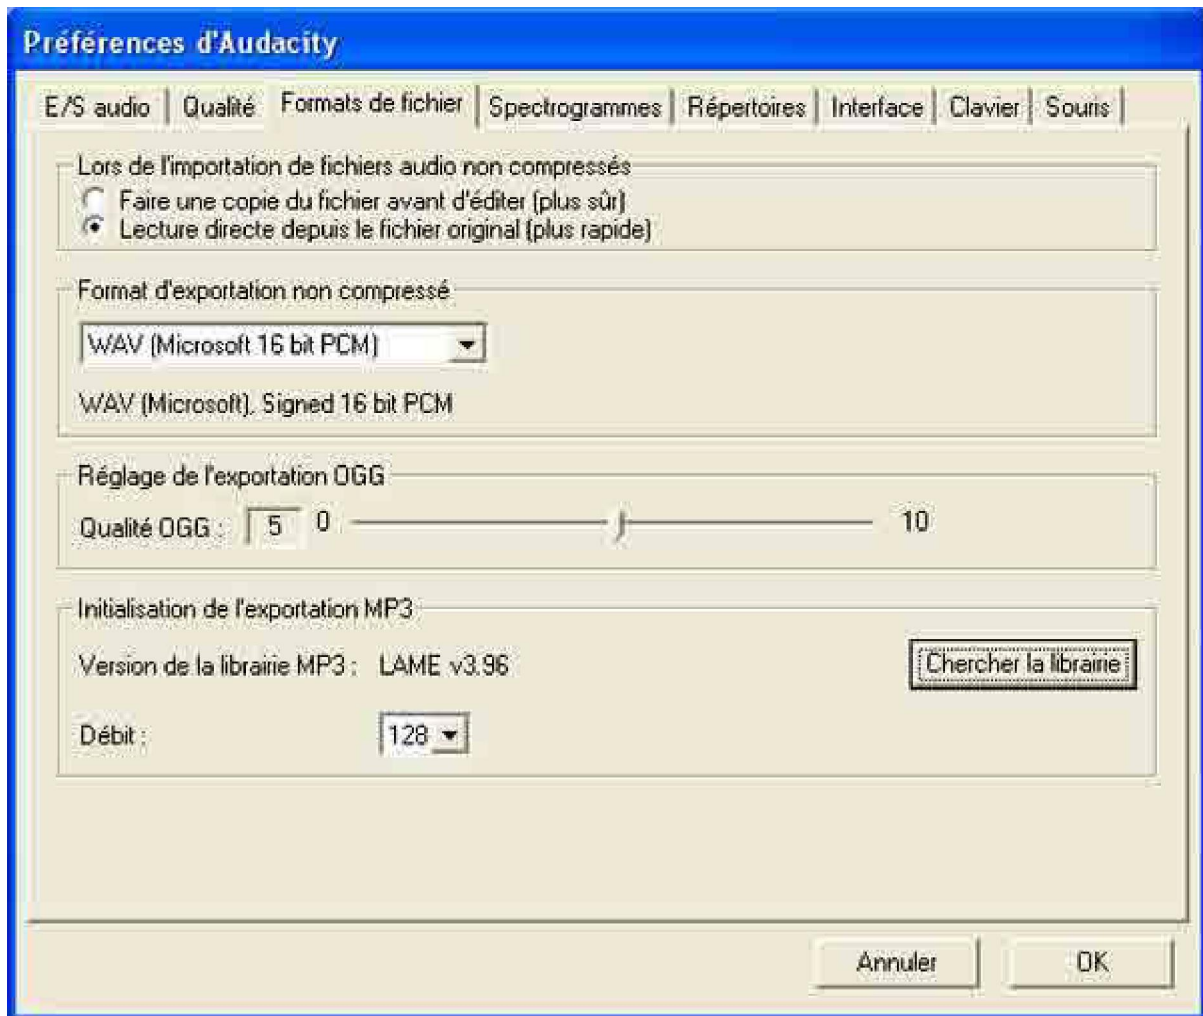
Préférences d'Audacity

E/S audio | Qualité | Formats de fichier | Spectrogrammes | Répertoires | Interface | Clavier | Souris

Lors de l'importation de fichiers audio non compressés
Faire une copie du fichier avant d'éditer (plus sûr)
Lecture directe depuis le fichier original (plus rapide)

Format d'exportation non compressé
WAV (Microsoft 16 bit PCM)
WAV (Microsoft), Signed 16 bit PCM

Réglage de l'exportation OGG
Qualité OGG : 5 0 10

Initialisation de l'exportation MP3
Version de la librairie MP3 : LAME v3.96
Chercher la librairie
Débit : 128

Annuler OK